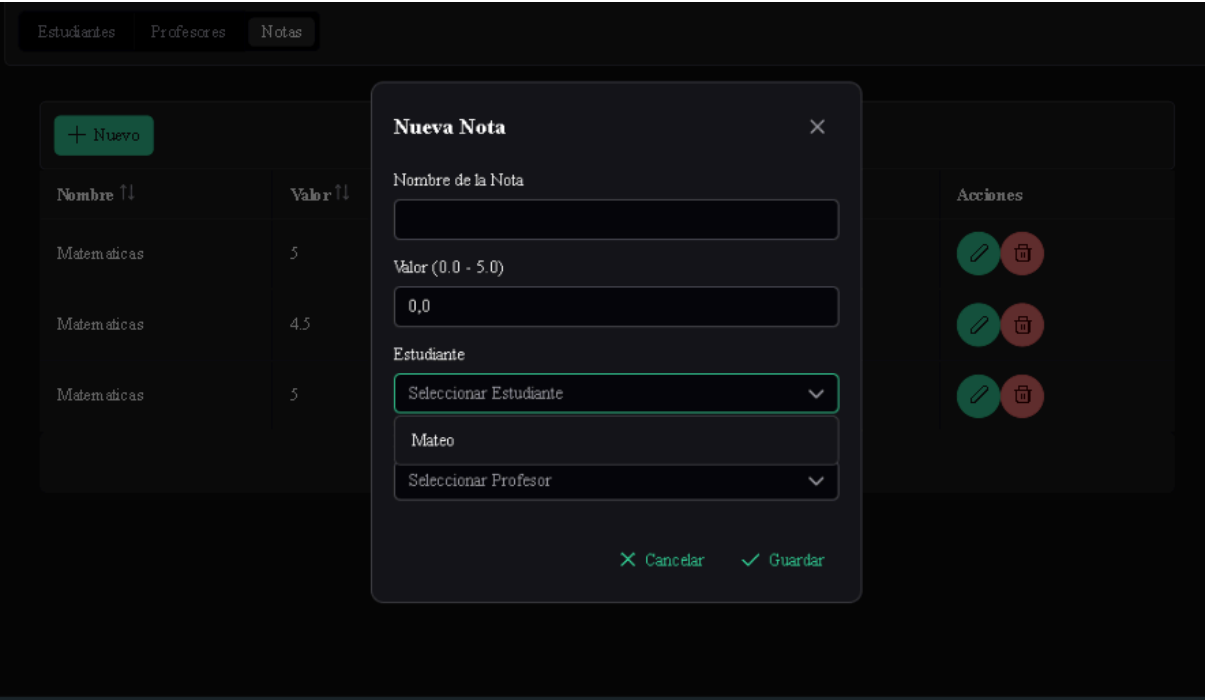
Estudiantes Profesores Notas

+ Nuevo

| Nombre | Valor | Acciones |
|---|---|---|
| Matematicas | 5 | |
| Matematicas | 4.5 | |
| Matematicas | 5 | |

Nueva Nota

Nombre de la Nota

Valor (0.0 - 5.0)

0,0

Estudiante

Seleccionar Estudiante

Mateo

Seleccionar Profesor

Cancelar Guardar